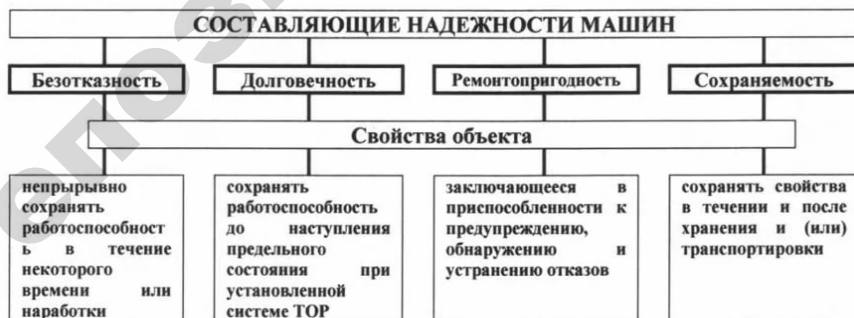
СОСТАВЛЯЮЩИЕ НАДЕЖНОСТИ МАШИН

Безотказность

Долговечность

Ремонтопригодность

Сохраняемость

Свойства объекта

непрырывно сохранять работоспособность в течение некоторого времени или наработки

сохранять работоспособность до наступления предельного состояния при установленной системе ТОР

заключающееся в приспособленности к предупреждению, обнаружению и устранению отказов

сохранять свойства в течении и после хранения и (или) транспортировки